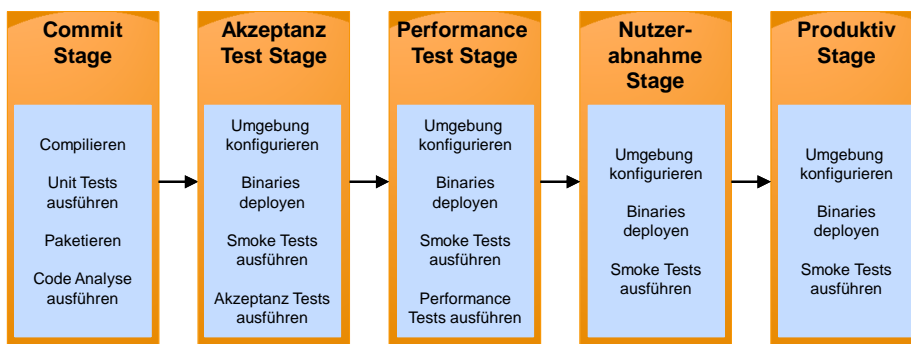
Commit Stage

Compilieren

Unit Tests ausführen

Paketieren

Code Analyse ausführen

Akzeptanz Test Stage

Umgebung konfigurieren

Binaries deployen

Smoke Tests ausführen

Akzeptanz Tests ausführen

Performance Test Stage

Umgebung konfigurieren

Binaries deployen

Smoke Tests ausführen

Performance Tests ausführen

Nutzerabnahme Stage

Umgebung konfigurieren

Binaries deployen

Smoke Tests ausführen

Produktiv Stage

Umgebung konfigurieren

Binaries deployen

Smoke Tests ausführen